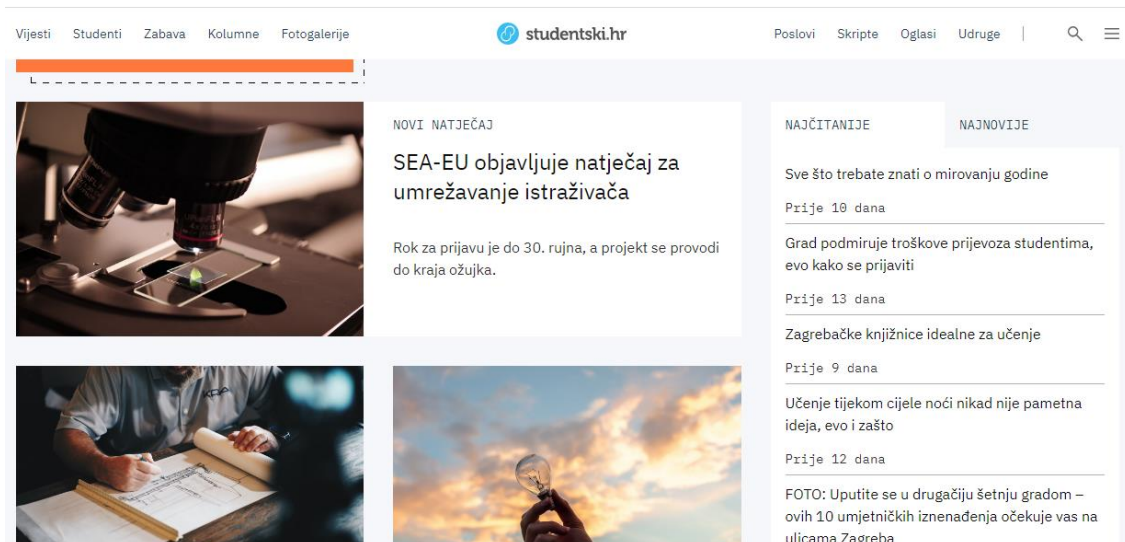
Vijesti Studenti Zabava Kolumne Fotogalerije

studentski.hr

Poslovi Skripte Oglasi Udruge

NOVI NATJEČAJ

SEA-EU objavljuje natječaj za umrežavanje istraživača

Rok za prijavu je do 30. rujna, a projekt se provodi do kraja ožujka.

NAJČITANIJE NAJNOVIJE

Sve što trebate znati o mirovanju godine

Prije 10 dana

Grad podmiruje troškove prijevoza studentima, evo kako se prijaviti

Prije 13 dana

Zagrebačke knjižnice idealne za učenje

Prije 9 dana

Učenje tijekom cijele noći nikad nije pametna ideja, evo i zašto

Prije 12 dana

FOTO: Uputite se u drugačiju šetnju gradom – ovih 10 umjetničkih iznenađenja očekuje vas na ulicama Zagreba